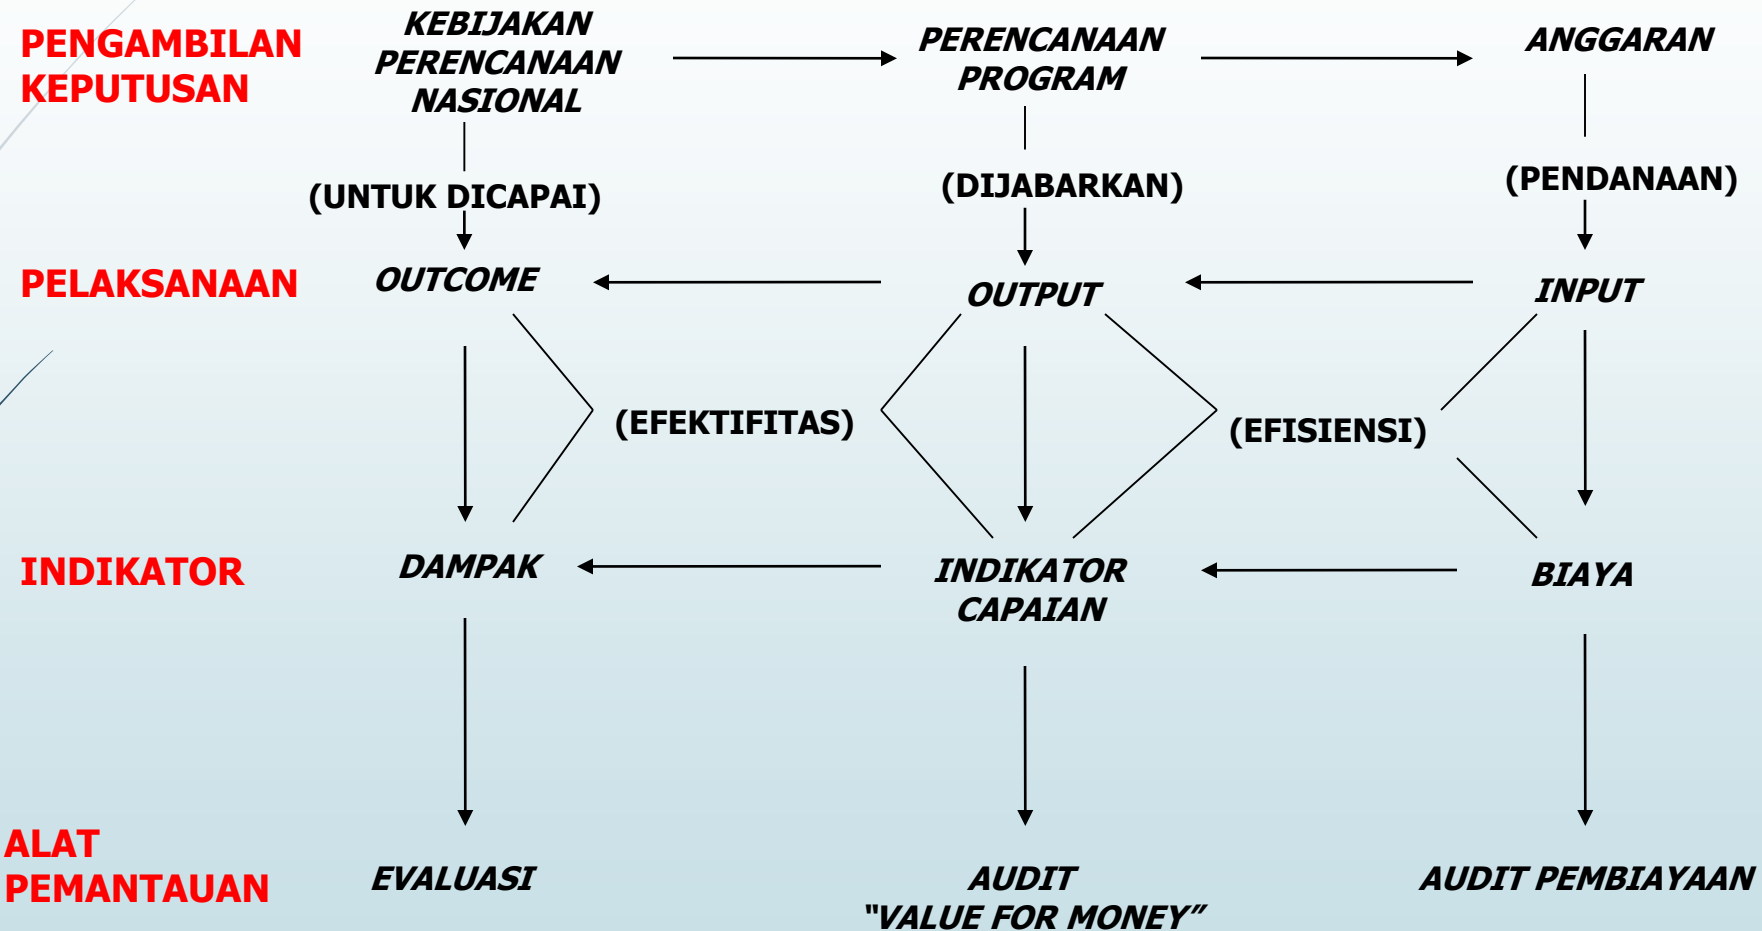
PENGAMBILAN KEPUTUSAN

KEBIJAKAN PERENCANAAN NASIONAL

PERENCANAAN PROGRAM

ANGGARAN

(UNTUK DICAPAI)

(DIJABARKAN)

(PENDANAAN)

PELAKSANAAN

OUTCOME

OUTPUT

INPUT

(EFEKTIFITAS)

(EFISIENSI)

INDIKATOR

DAMPAK

INDIKATOR CAPAIAN

BIAYA

ALAT PEMANTAUAN

EVALUASI

AUDIT "VALUE FOR MONEY"

AUDIT PEMBIAYAAN